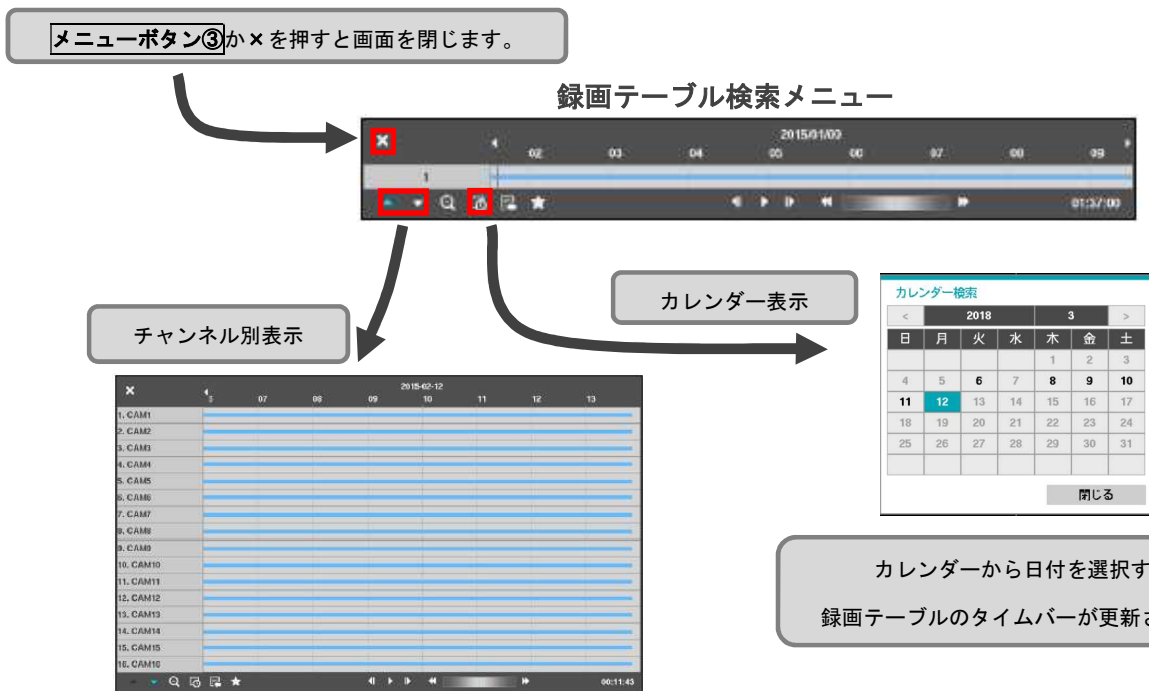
メニューボタン③か×を押すと画面を閉じます。

録画テーブル検索メニュー

2015/01/09

02 03 04 05 06 07 08 09

1

01:37:00

カレンダー表示

チャンネル別表示

カレンダー検索

| < | 2018 | | | 3 | | > |
|---|---|---|---|---|---|---|
| 日 | 月 | 火 | 水 | 木 | 金 | 土 |
| | | | | 1 | 2 | 3 |
| 4 | 5 | 6 | 7 | 8 | 9 | 10 |
| 11 | 12 | 13 | 14 | 15 | 16 | 17 |
| 18 | 19 | 20 | 21 | 22 | 23 | 24 |
| 25 | 26 | 27 | 28 | 29 | 30 | 31 |

閉じる

×

2015-02-12

07 08 09 10 11 12 13

1. CAM1
2. CAM2
3. CAM3
4. CAM4
5. CAM5
6. CAM6
7. CAM7
8. CAM8
9. CAM9
10. CAM10
11. CAM11
12. CAM12
13. CAM13
14. CAM14
15. CAM15
16. CAM16

00:11:43

カレンダーから日付を選択す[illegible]

録画テーブルのタイムバーが更新さ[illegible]